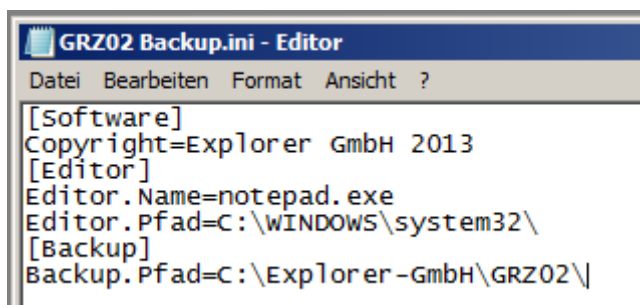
GRZ02 Backup.ini - Editor

Datei Bearbeiten Format Ansicht ?

[Software]
Copyright=Explorer GmbH 2013
[Editor]
Editor.Name=notepad.exe
Editor.Pfad=C:\WINDOWS\system32\
[Backup]
Backup.Pfad=C:\Explorer-GmbH\GRZ02\